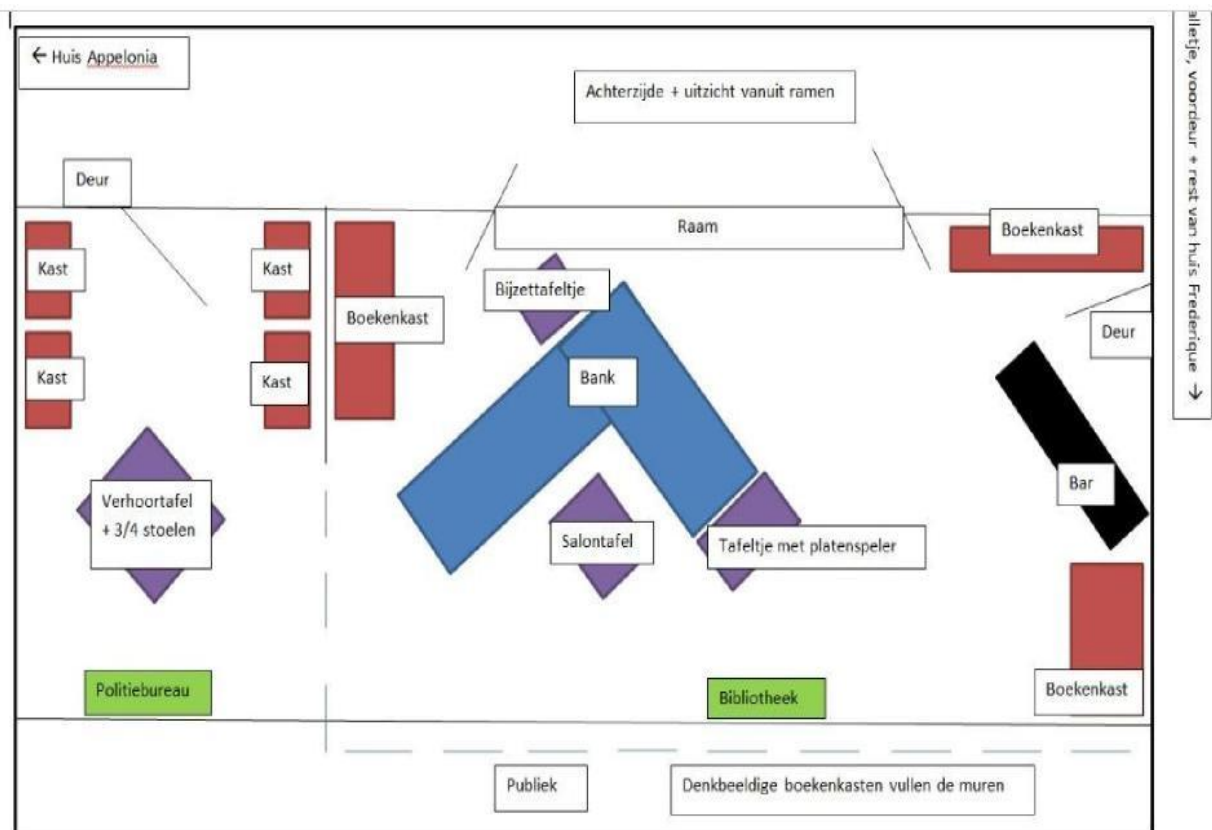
← Huis Appelonia

Achterzijde + uitzicht vanuit ramen

alletje, voordeur + rest van huis Frederique →

Deur

Raam

Boekenkast

Kast

Kast

Boekenkast

Bijzettafeltje

Deur

Kast

Kast

Bank

Bar

Verhoortafel + 3/4 stoelen

Salontafel

Tafeltje met platenspeler

Politiebureau

Bibliotheek

Boekenkast

Publiek

Denkbeeldige boekenkasten vullen de muren